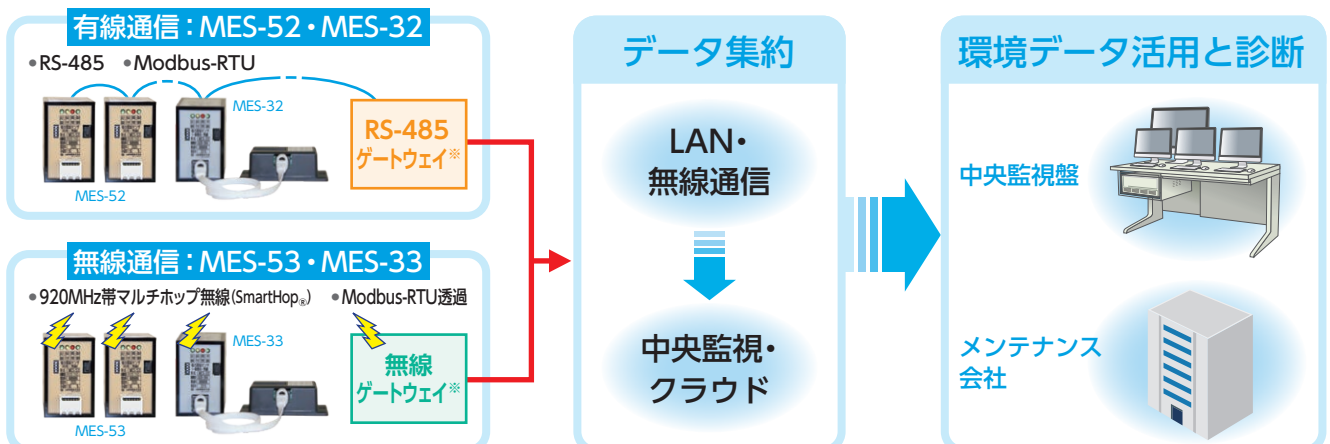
有線通信：MES-52・MES-32

•RS-485 •Modbus-RTU

MES-32

MES-52

RS-485
ゲートウェイ※

無線通信：MES-53・MES-33

•920MHz帯マルチホップ無線(SmartHop®) •Modbus-RTU透過

MES-33

MES-53

無線
ゲートウェイ※

データ集約

LAN・
無線通信

中央監視・
クラウド

環境データ活用と診断

中央監視盤

メンテナンス
会社